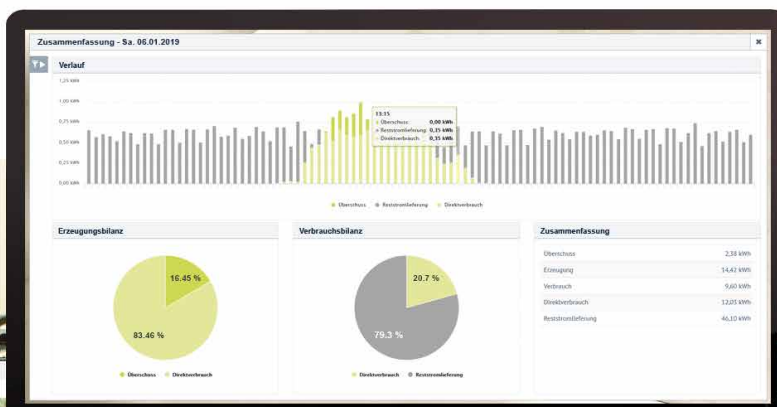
Zusammenfassung - Sa. 06.01.2019

×

Verlauf

1,25 kWh
1,00 kWh
0,75 kWh
0,50 kWh
0,25 kWh
0,00 kWh

13:15
Überschuss: 0,00 kWh
Reststromlieferung: 0,35 kWh
Direktverbrauch: 0,35 kWh

Überschuss Reststromlieferung Direktverbrauch

Erzeugungsbilanz

16.45 %
83.46 %

Überschuss Direktverbrauch

Verbrauchsbilanz

20.7 %
79.3 %

Direktverbrauch Reststromlieferung

Zusammenfassung

| | |
|---|---|
| Überschuss | 2,38 kWh |
| Erzeugung | 14,42 kWh |
| Verbrauch | 9,60 kWh |
| Direktverbrauch | 12,05 kWh |
| Reststromlieferung | 46,10 kWh |